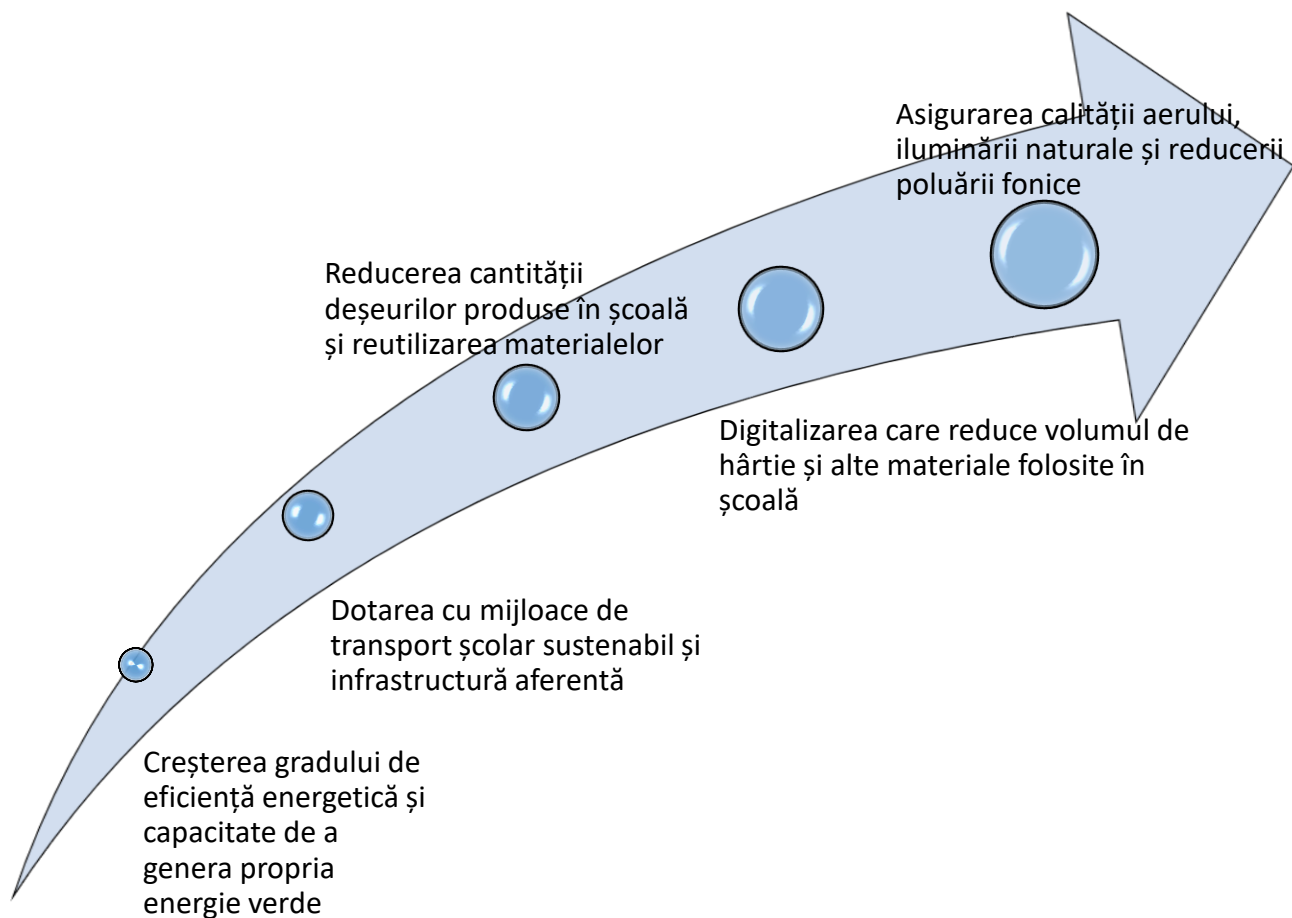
Asigurarea calității aerului, iluminării naturale și reducerii poluării fonice

Reducerea cantității deșeurilor produse în școală și reutilizarea materialelor

Digitalizarea care reduce volumul de hârtie și alte materiale folosite în școală

Dotarea cu mijloace de transport școlar sustenabil și infrastructură aferentă

Creșterea gradului de eficiență energetică și capacitate de a genera propria energie verde